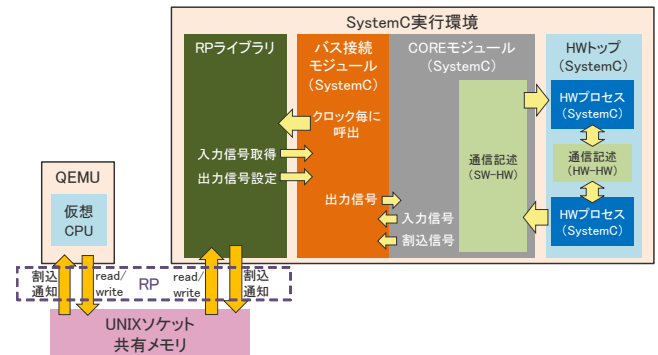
SystemC実行環境

RPライブラリ

入力信号取得

出力信号設定

バス接続モジュール（SystemC）

クロック毎に呼出

出力信号

COREモジュール（SystemC）

入力信号

割込信号

通信記述（SW-HW）

HWトップ（SystemC）

HWプロセス（SystemC）

通信記述（HW-HW）

HWプロセス（SystemC）

QEMU

仮想CPU

割込通知

read/write

RP

read/write

割込通知

UNIXソケット共有メモリ